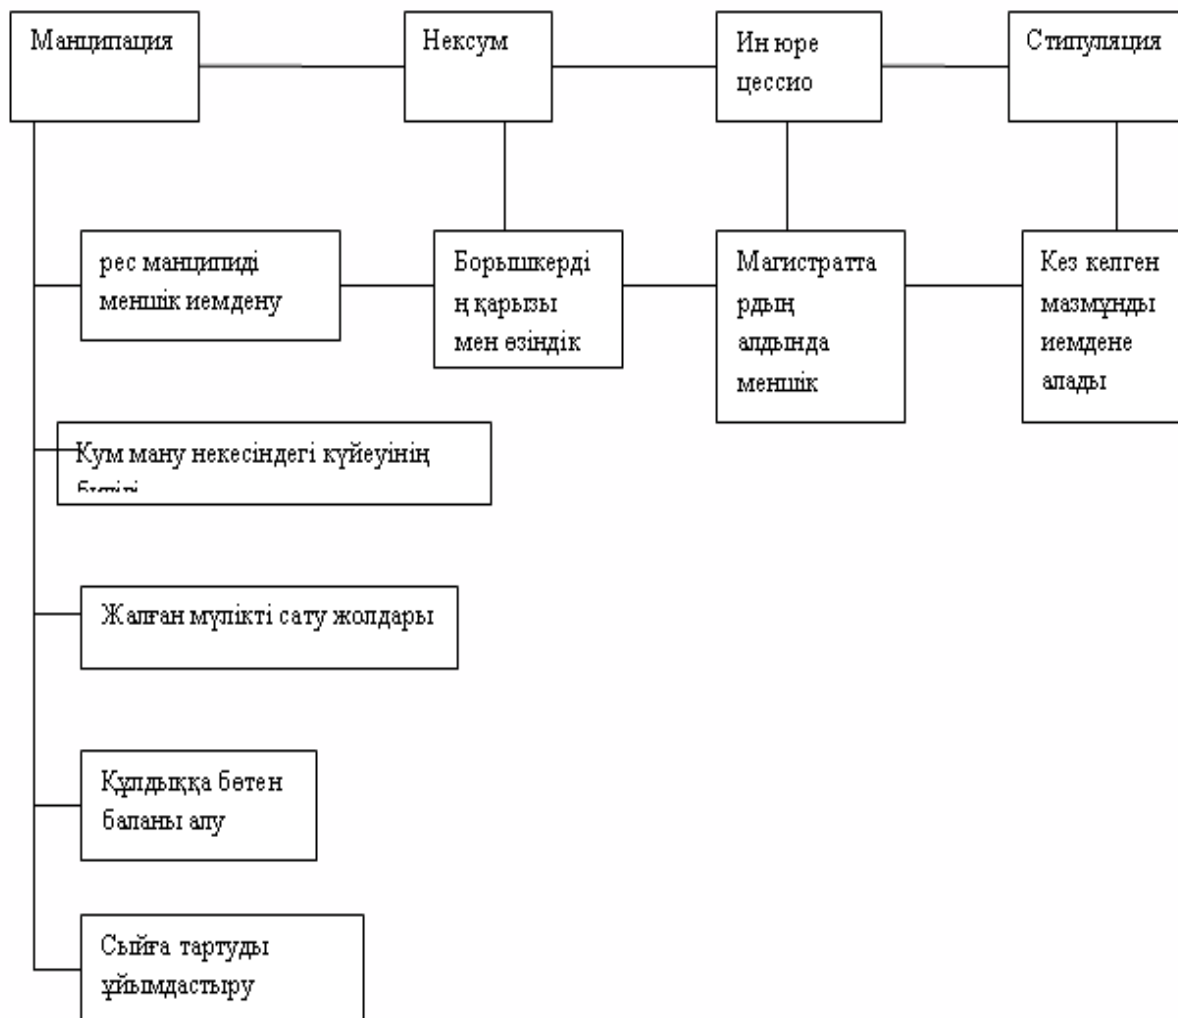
Манципация

Нексум

Ин юре цессио

Стипуляция

рес манципиді меншік иемдену

Борышкерді ң қарызы мен өзіндік

Магистратта рдың алдында меншік

Кез келген мазмұнды иемдене алады

Кум ману некесіндегі күйеуінің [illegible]

Жалған мүлікті сату жолдары

Құлдыққа бөтен баланы алу

Сыйға тартуды ұйымдастыру